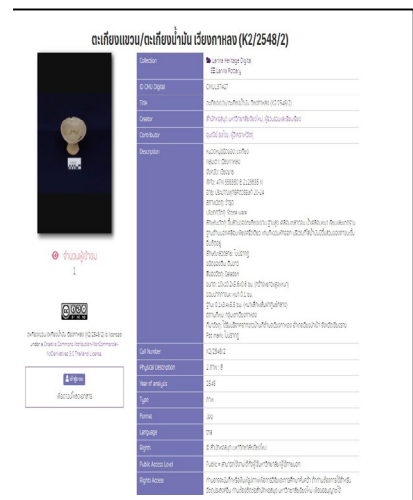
ตะเกียงแขวน/ตะเกียงน้ำมัน เวียงกาหลง (K2/2548/2)

จำนวนผู้เข้าชม
1

Collection | Lanna Heritage Digital / Lanna Pottery
ID CMUL Digital | CMUL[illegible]
Title | ตะเกียงแขวน/ตะเกียงน้ำมัน เวียงกาหลง (K2/2548/2)
Creator | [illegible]
Contributor | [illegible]
Description | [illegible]
Call Number | K2/2548/2
Physical Description | 1 ภาพ : สี
Year of analysis | 2548
Type | Image
Format | jpg
Language | tha
Rights | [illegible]
Public Access Level | Public + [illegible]
Rights Access | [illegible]

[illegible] is licensed under a Creative Commons Attribution-NonCommercial-NoDerivatives 4.0 Thailand License.

แชร์
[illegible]